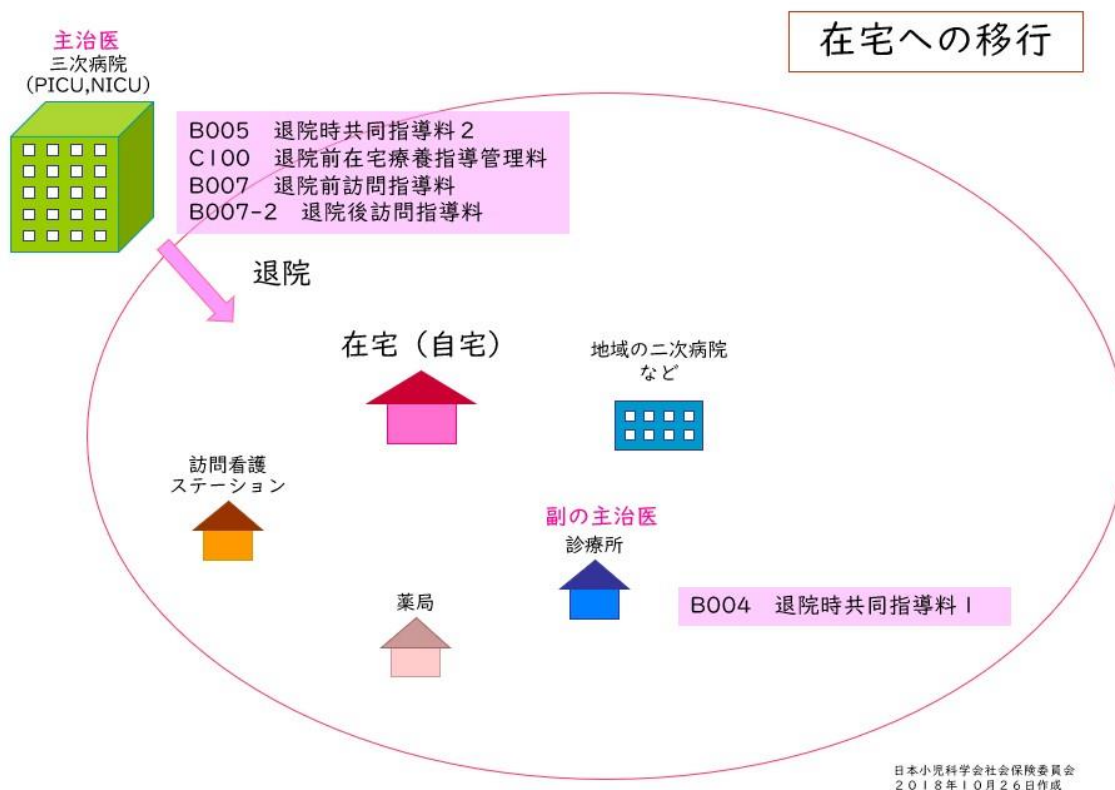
在宅への移行

主治医
三次病院
（PICU,NICU）

B005　退院時共同指導料２
C100　退院前在宅療養指導管理料
B007　退院前訪問指導料
B007-2　退院後訪問指導料

退院

在宅（自宅）

地域の二次病院
など

訪問看護
ステーション

副の主治医
診療所

B004　退院時共同指導料１

薬局

日本小児科学会社会保険委員会
２０１８年１０月２６日作成